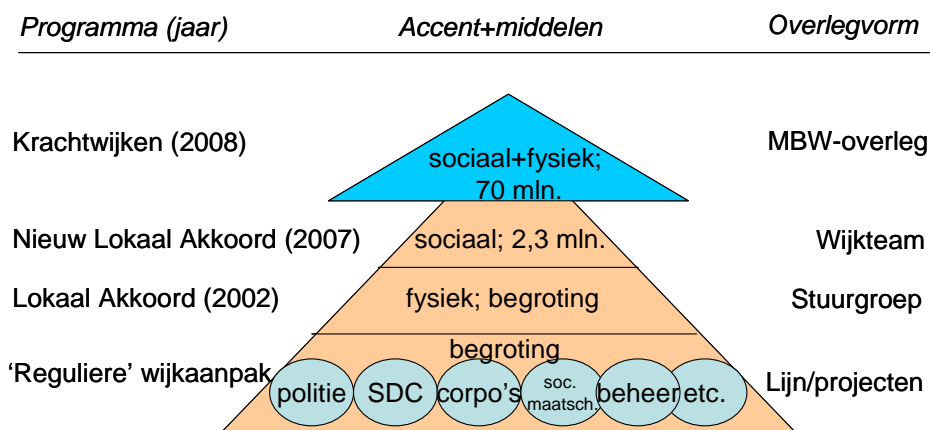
Programma (jaar)

Accent+middelen

Overlegvorm

Krachtwijken (2008)

sociaal+fysiek; 70 mln.

MBW-overleg

Nieuw Lokaal Akkoord (2007)

sociaal; 2,3 mln.

Wijkteam

Lokaal Akkoord (2002)

fysiek; begroting

Stuurgroep

'Reguliere' wijkaanpak

begroting

politie

SDC

corpo's

soc. maatsch.

beheer

etc.

Lijn/projecten